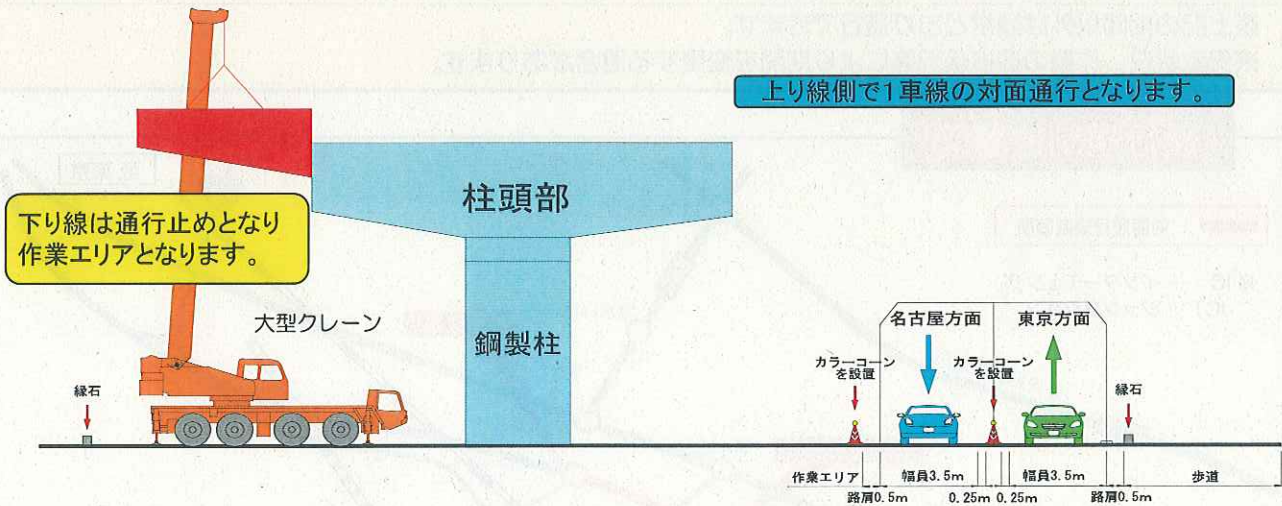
上り線側で1車線の対面通行となります。

柱頭部

下り線は通行止めとなり作業エリアとなります。

大型クレーン

鋼製柱

名古屋方面

東京方面

カラーコーンを設置

カラーコーンを設置

緑石

緑石

作業エリア

幅員3.5m

幅員3.5m

歩道

路肩0.5m

0.25m

0.25m

路肩0.5m